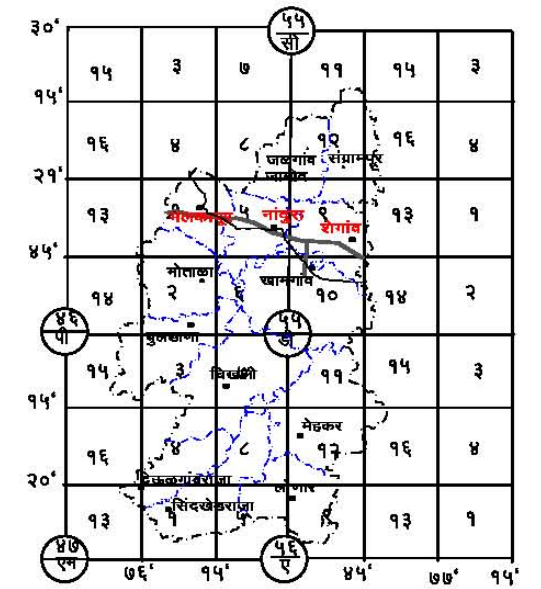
३०°
१५'
२१°
४५'
१५'
२०°

५५
सी

१५ ३ ७ ११ १५ ३
१६ ४ ८ १२ १६ ४
जळगांव संग्रामपूर
जामोद
१३ मलकापूर नांदुरा ९ शेगांव १३ १
मोताळा
खामगांव
१४ २ १० १४ २
४६
पी
५५
डी
बुलढाणा
१५ ३ चिखली ११ १५ ३
मेहकर
१६ ४ ८ १२ १६ ४
देऊळगांवराजा
लोणार
१३ १ सिंदखेडराजा ९ १३ १

४७
एम
५६
ए

७६° १५' ४५' ७७° १५'